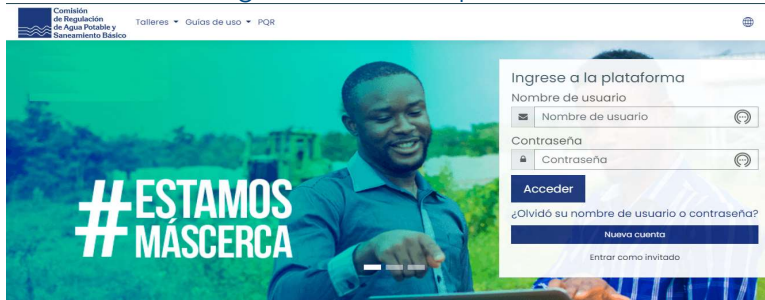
Comisión de Regulación de Agua Potable y Saneamiento Básico

Talleres ▾ Guías de uso ▾ PQR

#ESTAMOS MÁSCERCA

Ingrese a la plataforma

Nombre de usuario

Nombre de usuario

Contraseña

Contraseña

Acceder

¿Olvidó su nombre de usuario o contraseña?

Nueva cuenta

Entrar como invitado